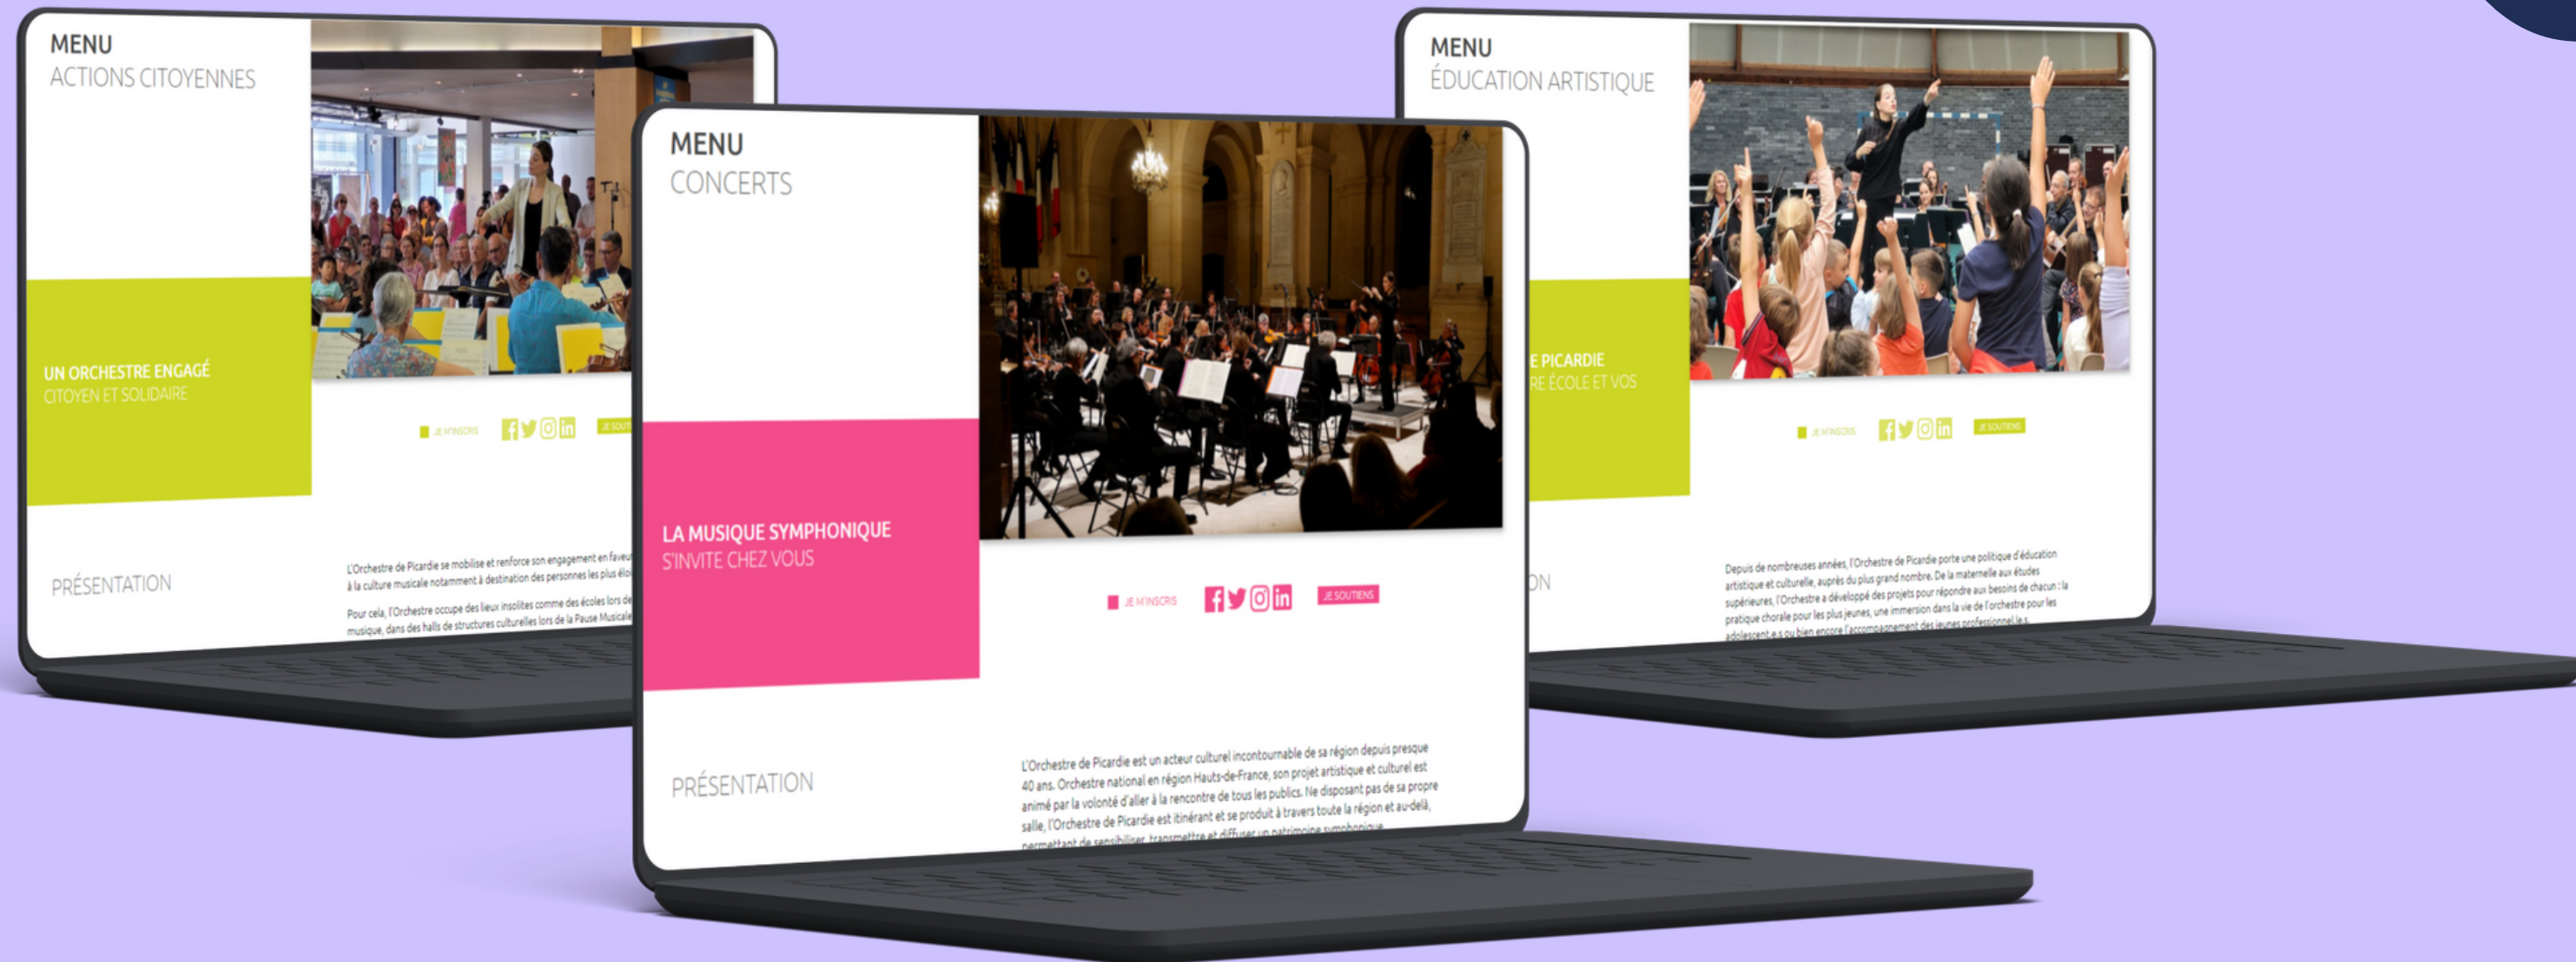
MENU
ACTIONS CITOYENNES

UN ORCHESTRE ENGAGÉ
CITOYEN ET SOLIDAIRE

JE M'INSCRIS

JE SOUT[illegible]

PRÉSENTATION

L'Orchestre de Picardie se mobilise et renforce son engagement en faveu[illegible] à la culture musicale notamment à destination des personnes les plus élo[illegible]

Pour cela, l'Orchestre occupe des lieux insolites comme des écoles lors de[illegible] musique, dans des halls de structures culturelles lors de la Pause Musical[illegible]

MENU
CONCERTS

LA MUSIQUE SYMPHONIQUE
S'INVITE CHEZ VOUS

JE M'INSCRIS

JE SOUTIENS

PRÉSENTATION

L'Orchestre de Picardie est un acteur culturel incontournable de sa région depuis presque 40 ans. Orchestre national en région Hauts-de-France, son projet artistique et culturel est animé par la volonté d'aller à la rencontre de tous les publics. Ne disposant pas de sa propre salle, l'Orchestre de Picardie est itinérant et se produit à travers toute la région et au-delà, permettant de sensibiliser, transmettre et diffuser un patrimoine symphonique

MENU
ÉDUCATION ARTISTIQUE

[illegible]E PICARDIE
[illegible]RE ÉCOLE ET VOS

JE M'INSCRIS

JE SOUTIENS

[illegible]ON

Depuis de nombreuses années, l'Orchestre de Picardie porte une politique d'éducation artistique et culturelle, auprès du plus grand nombre. De la maternelle aux études supérieures, l'Orchestre a développé des projets pour répondre aux besoins de chacun : la pratique chorale pour les plus jeunes, une immersion dans la vie de l'orchestre pour les adolescent.e.s ou bien encore l'accompagnement des jeunes professionnel.le.s